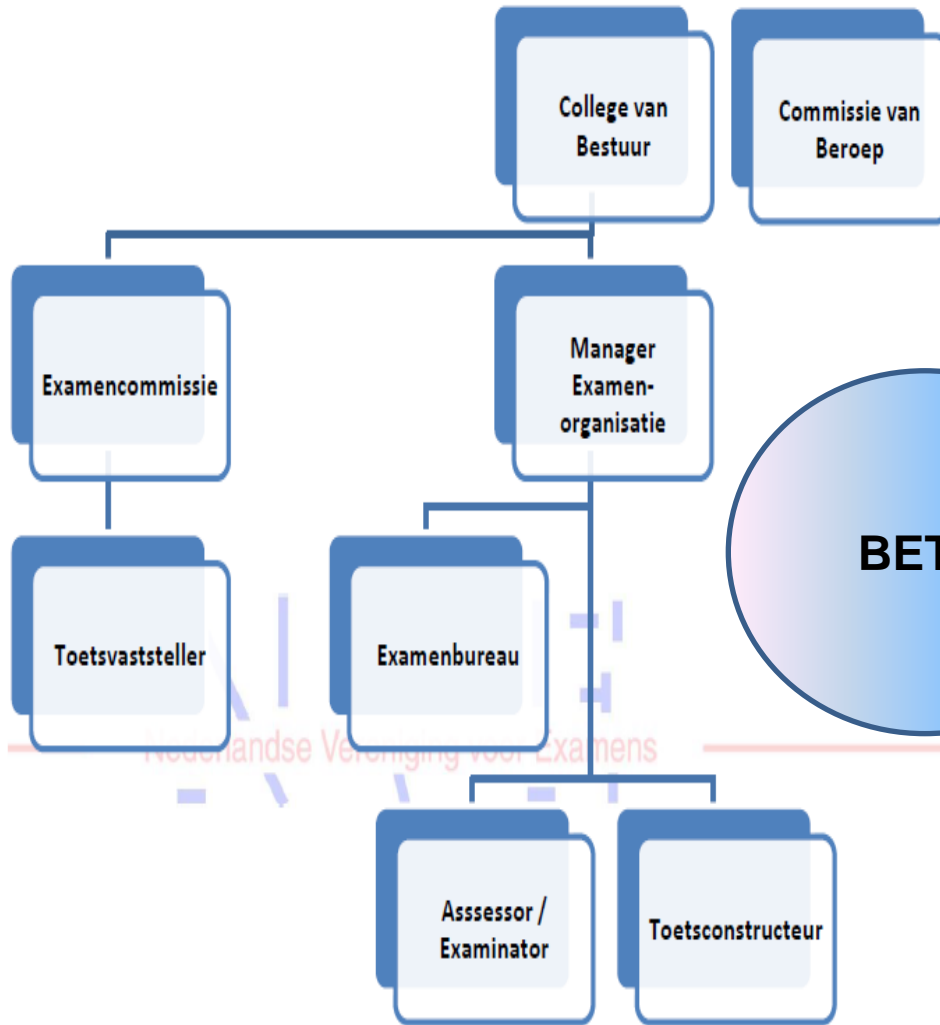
College van Bestuur

Commissie van Beroep

Examencommissie

Manager Examen-organisatie

BET

Toetsvaststeller

Examenbureau

Nederlandse Vereniging voor Examens

Asssessor / Examinator

Toetsconstructeur